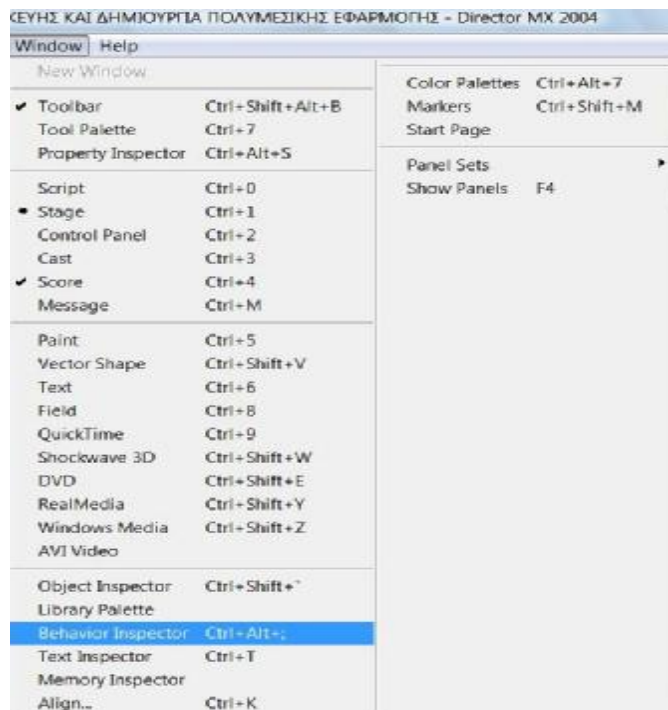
ΚΕΥΗΣ ΚΑΙ ΔΗΜΙΟΥΡΓΙΑ ΠΟΛΥΜΕΣΙΚΗΣ ΕΦΑΡΜΟΓΗΣ - Director MX 2004

Window Help

New Window

✔ Toolbar Ctrl+Shift+Alt+B
Tool Palette Ctrl+7
Property Inspector Ctrl+Alt+S

Script Ctrl+0
• Stage Ctrl+1
Control Panel Ctrl+2
Cast Ctrl+3
✔ Score Ctrl+4
Message Ctrl+M

Paint Ctrl+5
Vector Shape Ctrl+Shift+V
Text Ctrl+6
Field Ctrl+8
QuickTime Ctrl+9
Shockwave 3D Ctrl+Shift+W
DVD Ctrl+Shift+E
RealMedia Ctrl+Shift+Y
Windows Media Ctrl+Shift+Z
AVI Video

Object Inspector Ctrl+Shift+`
Library Palette
Behavior Inspector Ctrl+Alt+;
Text Inspector Ctrl+T
Memory Inspector
Align... Ctrl+K

Color Palettes Ctrl+Alt+7
Markers Ctrl+Shift+M
Start Page

Panel Sets
Show Panels F4